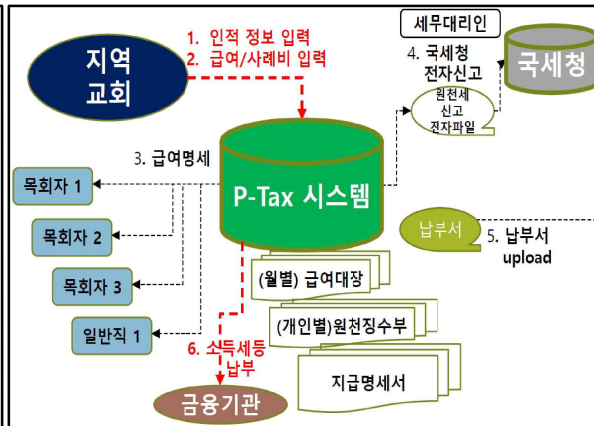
지역 교회

1. 인적 정보 입력
2. 급여/사례비 입력

세무대리인

4. 국세청 전자신고

국세청

원천세 신고 전자파일

3. 급여명세

P-Tax 시스템

목회자 1

목회자 2

목회자 3

일반직 1

납부서

5. 납부서 upload

(월별) 급여대장

(개인별)원천징수부

지급명세서

6. 소득세등 납부

금융기관